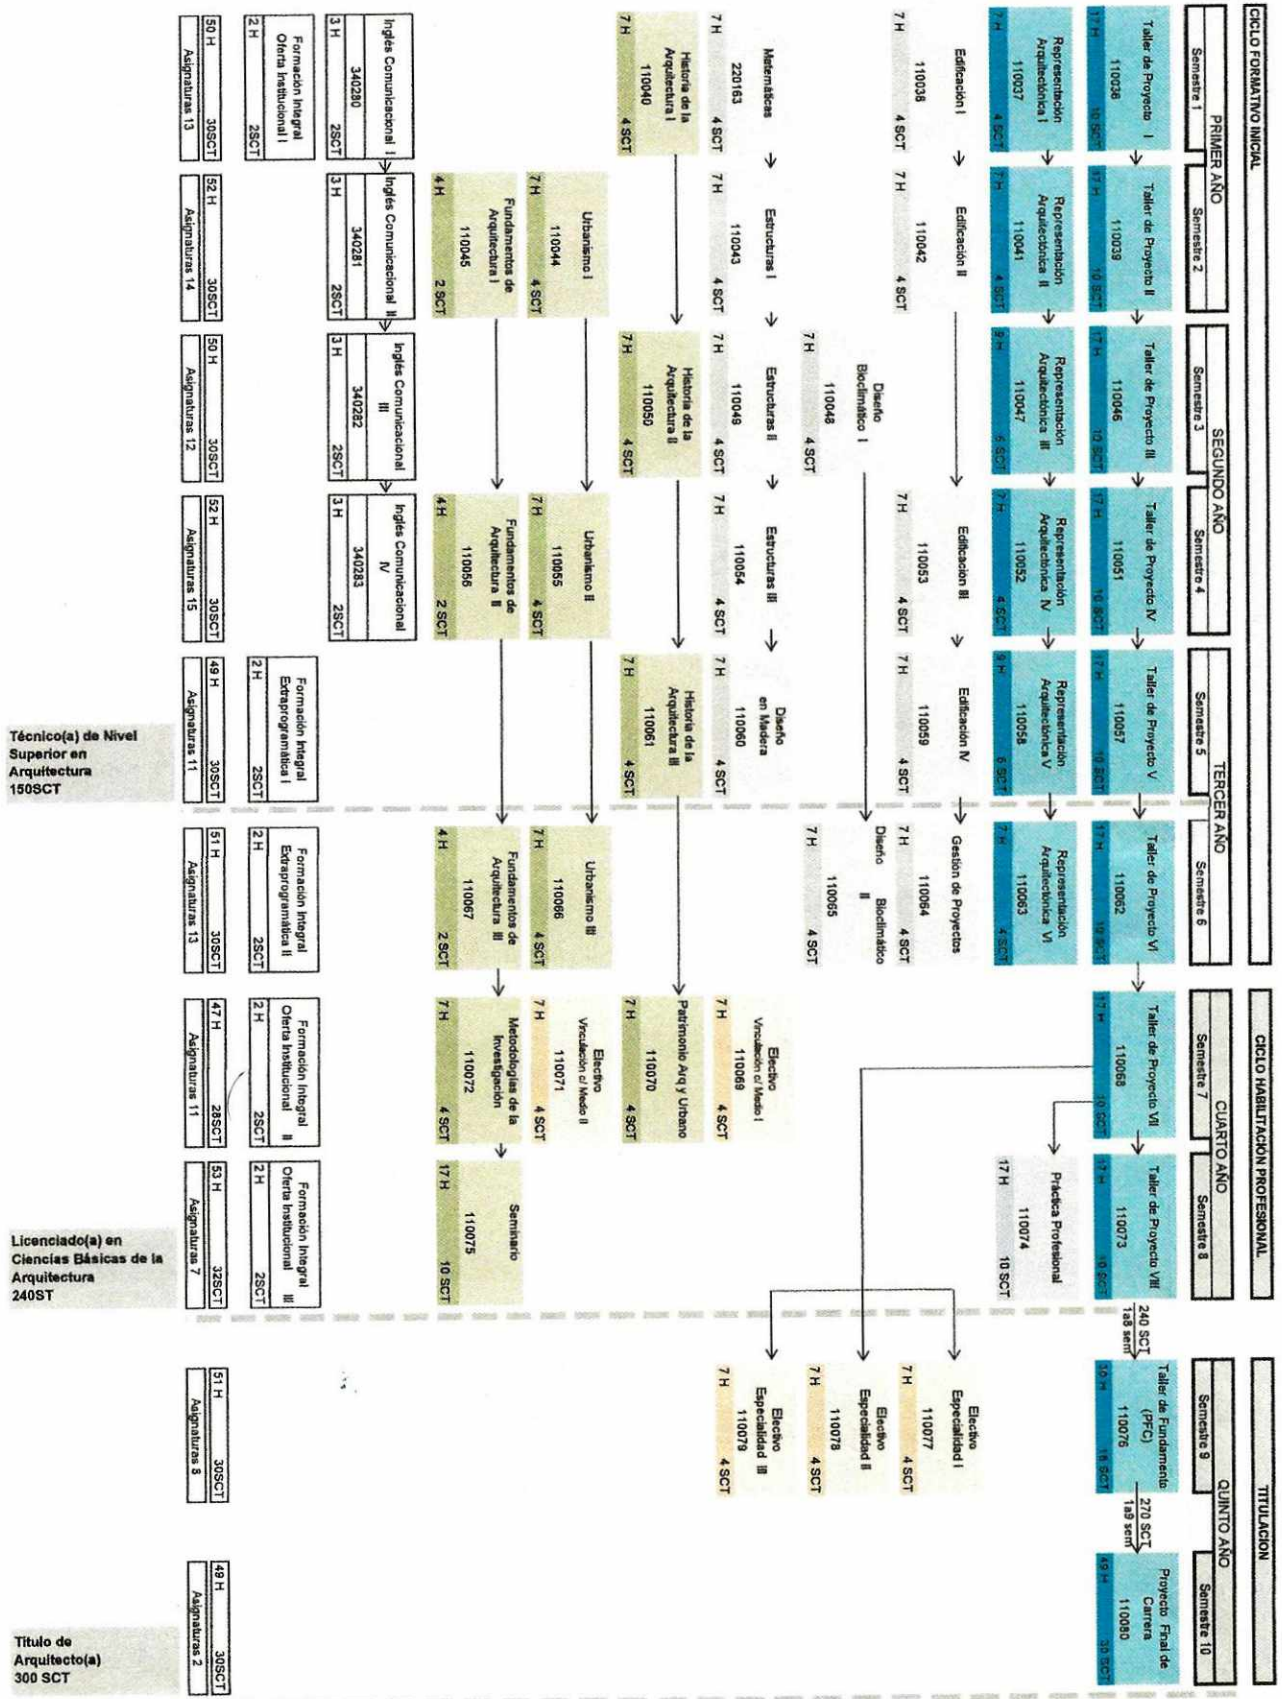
CICLO FORMATIVO INICIAL

PRIMER AÑO

Semestre 1

Taller de Proyecto I
17 H 110036 10 SCT

Representación Arquitectónica I
7 H 110037 4 SCT

Edificación I
7 H 110038 4 SCT

Matemáticas
7 H 220163 4 SCT

Historia de la Arquitectura I
7 H 110040 4 SCT

Inglés Comunicacional I
3 H 340280 2SCT

Formación Integral Oferta Institucional I
2 H 2SCT

50 H 30SCT
Asignaturas 13

Semestre 2

Taller de Proyecto II
17 H 110039 10 SCT

Representación Arquitectónica II
7 H 110041 4 SCT

Edificación II
7 H 110042 4 SCT

Estructuras I
7 H 110043 4 SCT

Urbanismo I
7 H 110044 4 SCT

Fundamentos de Arquitectura I
4 H 110045 2 SCT

Inglés Comunicacional II
3 H 340281 2SCT

52 H 30SCT
Asignaturas 14

SEGUNDO AÑO

Semestre 3

Taller de Proyecto III
17 H 110046 10 SCT

Representación Arquitectónica III
9 H 110047 6 SCT

Diseño Bioclimático I
7 H 110048 4 SCT

Estructuras II
7 H 110049 4 SCT

Historia de la Arquitectura II
7 H 110050 4 SCT

Inglés Comunicacional III
3 H 340282 2SCT

50 H 30SCT
Asignaturas 12

Semestre 4

Taller de Proyecto IV
17 H 110051 10 SCT

Representación Arquitectónica IV
7 H 110052 4 SCT

Edificación III
7 H 110053 4 SCT

Estucturas III
7 H 110054 4 SCT

Urbanismo II
7 H 110055 4 SCT

Fundamentos de Arquitectura II
4 H 110056 2 SCT

Inglés Comunicacional IV
3 H 340283 2SCT

52 H 30SCT
Asignaturas 15

TERCER AÑO

Semestre 5

Taller de Proyecto V
17 H 110057 10 SCT

Representación Arquitectónica V
9 H 110058 6 SCT

Edificación IV
7 H 110059 4 SCT

Diseño en Madera
7 H 110060 4 SCT

Historia de la Arquitectura III
7 H 110061 4 SCT

Formación Integral Extraprogramática I
2 H 2SCT

49 H 30SCT
Asignaturas 11

Técnico(a) de Nivel Superior en Arquitectura 150SCT

Semestre 6

Taller de Proyecto VI
17 H 110062 10 SCT

Representación Arquitectónica VI
7 H 110063 4 SCT

Gestión de Proyectos
7 H 110064 4 SCT

Diseño Bioclimático II
7 H 110065 4 SCT

Urbanismo III
7 H 110066 4 SCT

Fundamentos de Arquitectura III
4 H 110067 2 SCT

Formación Integral Extraprogramática II
2 H 2SCT

51 H 30SCT
Asignaturas 13

CICLO HABILITACIÓN PROFESIONAL

CUARTO AÑO

Semestre 7

Taller de Proyecto VII
17 H 110068 10 SCT

Electivo Vinculación c/ Medio I
7 H 110069 4 SCT

Patrimonio Arq y Urbano
7 H 110070 4 SCT

Electivo Vinculación c/ Medio II
7 H 110071 4 SCT

Metodologías de la Investigación
7 H 110072 4 SCT

Formación Integral Oferta Institucional II
2 H 2SCT

47 H 28SCT
Asignaturas 11

Semestre 8

Taller de Proyecto VIII
17 H 110073 10 SCT

Práctica Profesional
17 H 110074 10 SCT

Seminario
17 H 110075 10 SCT

Formación Integral Oferta Institucional III
2 H 2SCT

53 H 32SCT
Asignaturas 7

Licenciado(a) en Ciencias Básicas de la Arquitectura 240ST

240 SCT 1a8 sem

TITULACIÓN

QUINTO AÑO

Semestre 9

Taller de Fundamento (PFC)
30 H 110076 18 SCT

Electivo Especialidad I
7 H 110077 4 SCT

Electivo Especialidad II
7 H 110078 4 SCT

Electivo Especialidad III
7 H 110079 4 SCT

51 H 30SCT
Asignaturas 8

270 SCT 1a9 sem

Semestre 10

Proyecto Final de Carrera
49 H 110080 30 SCT

49 H 30SCT
Asignaturas 2

Título de Arquitecto(a) 300 SCT